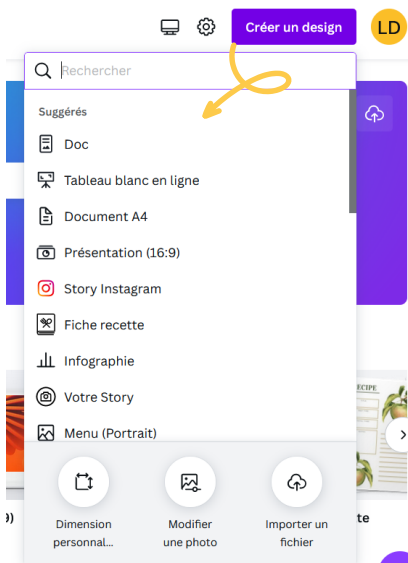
Créer un design
LD
Rechercher
Suggérés
Doc
Tableau blanc en ligne
Document A4
Présentation (16:9)
Story Instagram
Fiche recette
Infographie
Votre Story
Menu (Portrait)
RECIPE
Dimension personnal...
Modifier une photo
Importer un fichier
te